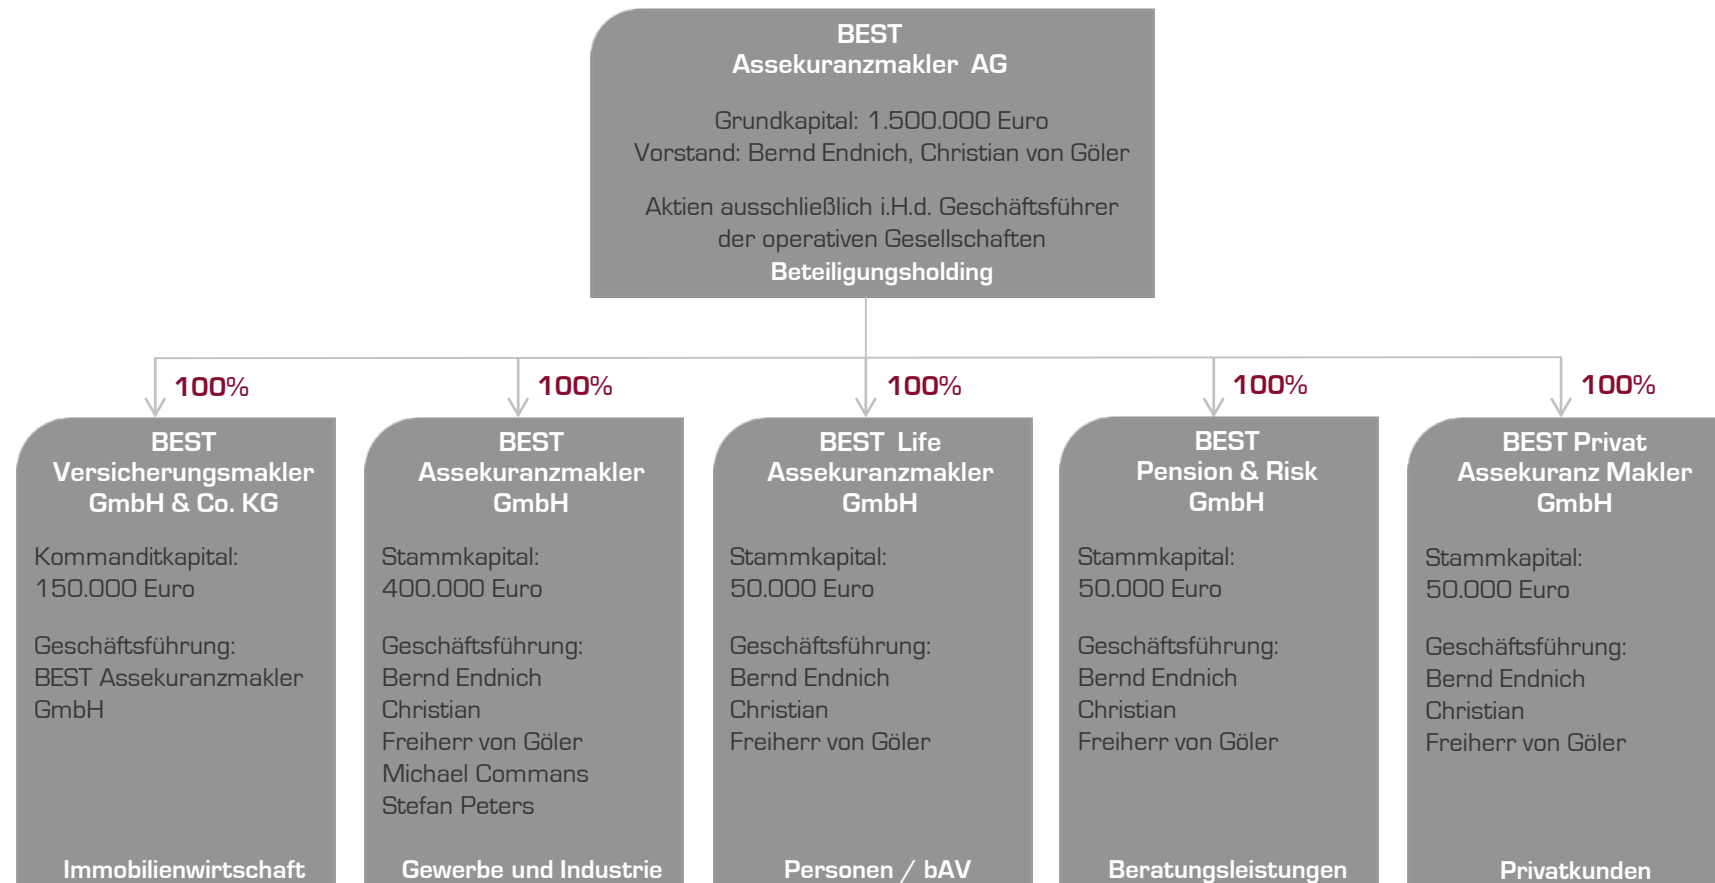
BEST
Assekuranzmakler AG

Grundkapital: 1.500.000 Euro
Vorstand: Bernd Endnich, Christian von Göler

Aktien ausschließlich i.H.d. Geschäftsführer der operativen Gesellschaften
Beteiligungsholding

100%

BEST
Versicherungsmakler
GmbH & Co. KG

Kommanditkapital:
150.000 Euro

Geschäftsführung:
BEST Assekuranzmakler GmbH

Immobilienwirtschaft

100%

BEST
Assekuranzmakler
GmbH

Stammkapital:
400.000 Euro

Geschäftsführung:
Bernd Endnich
Christian
Freiherr von Göler
Michael Commans
Stefan Peters

Gewerbe und Industrie

100%

BEST Life
Assekuranzmakler
GmbH

Stammkapital:
50.000 Euro

Geschäftsführung:
Bernd Endnich
Christian
Freiherr von Göler

Personen / bAV

100%

BEST
Pension & Risk
GmbH

Stammkapital:
50.000 Euro

Geschäftsführung:
Bernd Endnich
Christian
Freiherr von Göler

Beratungsleistungen

100%

BEST Privat
Assekuranz Makler
GmbH

Stammkapital:
50.000 Euro

Geschäftsführung:
Bernd Endnich
Christian
Freiherr von Göler

Privatkunden